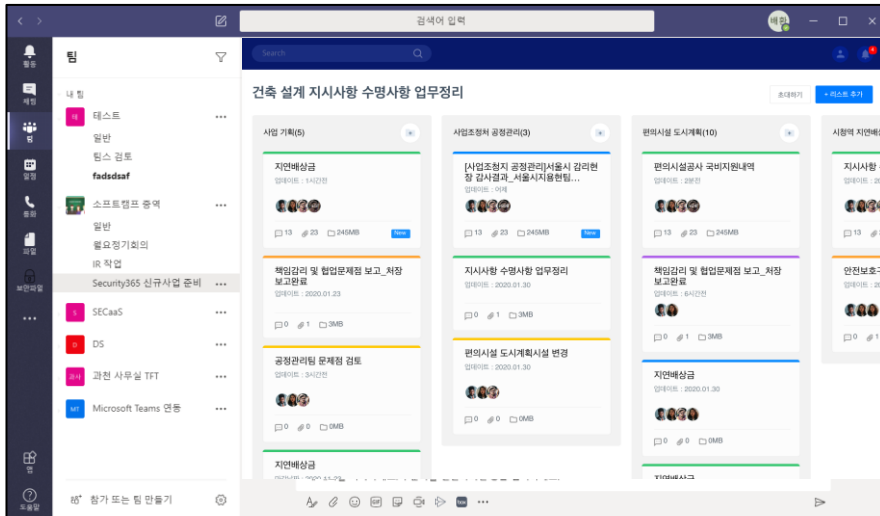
검색어 입력

활동
채팅
팀
일정
통화
파일
보안파일
...
앱
도움말

팀

내 팀
테 테스트 ...
일반
팀스 검토
fadsdsaf
소프트캠프 증액 ...
일반
월요정기회의
IR 작업
Security365 신규사업 준비 ...
S SECaaS ...
D DS ...
과사 과천 사무실 TFT ...
MT Microsoft Teams 연동 ...

참가 또는 팀 만들기

Search

건축 설계 지시사항 수명사항 업무정리

초대하기
+ 리스트 추가

사업 기획(5)

지연배상금
업데이트 : 1시간전
13 23 245MB New

책임감리 및 협업문제점 보고_처장 보고완료
업데이트 : 2020.01.23
0 1 3MB

공정관리팀 문제점 검토
업데이트 : 3시간전
0 0 0MB

지연배상금

사업조정처 공정관리(3)

[사업조정처 공정관리]서울시 감리현장 감사결과_서울시지원현팀...
업데이트 : 어제
13 23 245MB New

지시사항 수명사항 업무정리
업데이트 : 2020.01.30
0 1 3MB

편의시설 도시계획시설 변경
업데이트 : 2020.01.30
0 0 0MB

편의시설 도시계획(10)

편의시설공사 국비지원내역
업데이트 : 2분전
13 23 245MB

책임감리 및 협업문제점 보고_처장 보고완료
업데이트 : 6시간전
0 1 3MB

지연배상금
업데이트 : 2020.01.30
0 0 0MB

지연배상금

시청역 지연배

지시사항
업데이트
13

안전보호구
업데이트
0